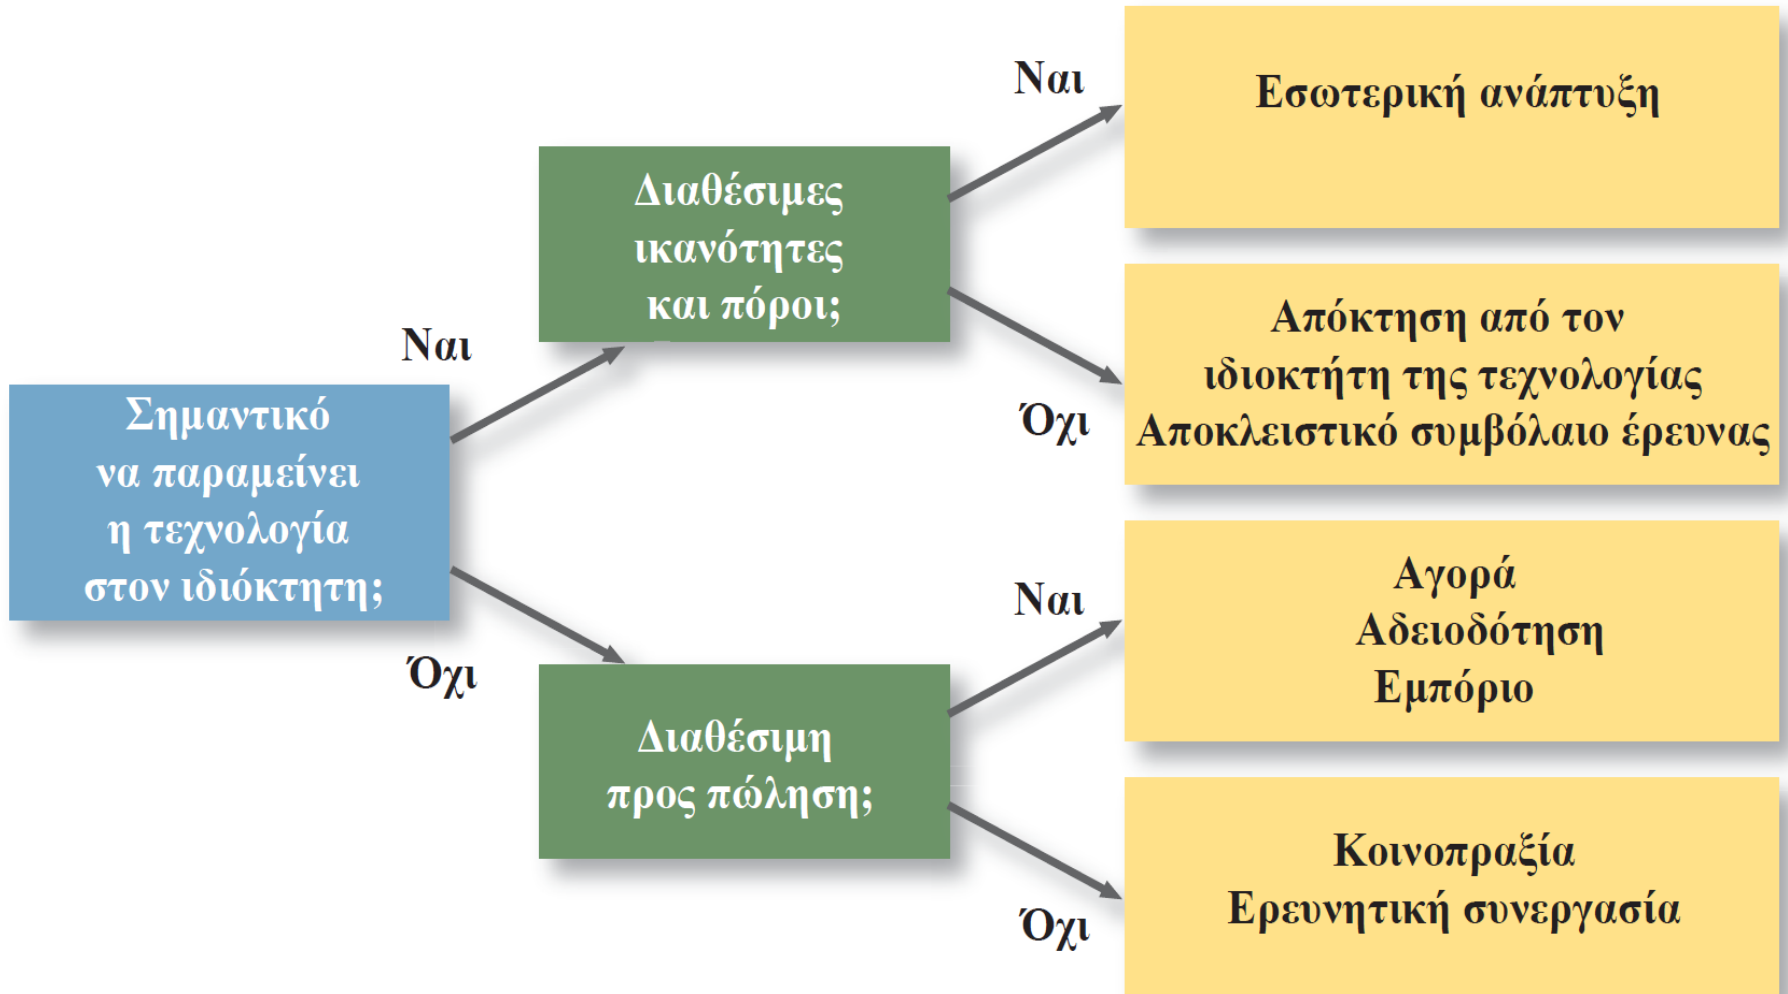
Σημαντικό να παραμείνει η τεχνολογία στον ιδιόκτητη;

Ναι

Διαθέσιμες ικανότητες και πόροι;

Ναι

Εσωτερική ανάπτυξη

Όχι

Απόκτηση από τον ιδιοκτήτη της τεχνολογίας
Αποκλειστικό συμβόλαιο έρευνας

Όχι

Διαθέσιμη προς πώληση;

Ναι

Αγορά
Αδειοδότηση
Εμπόριο

Όχι

Κοινοπραξία
Ερευνητική συνεργασία